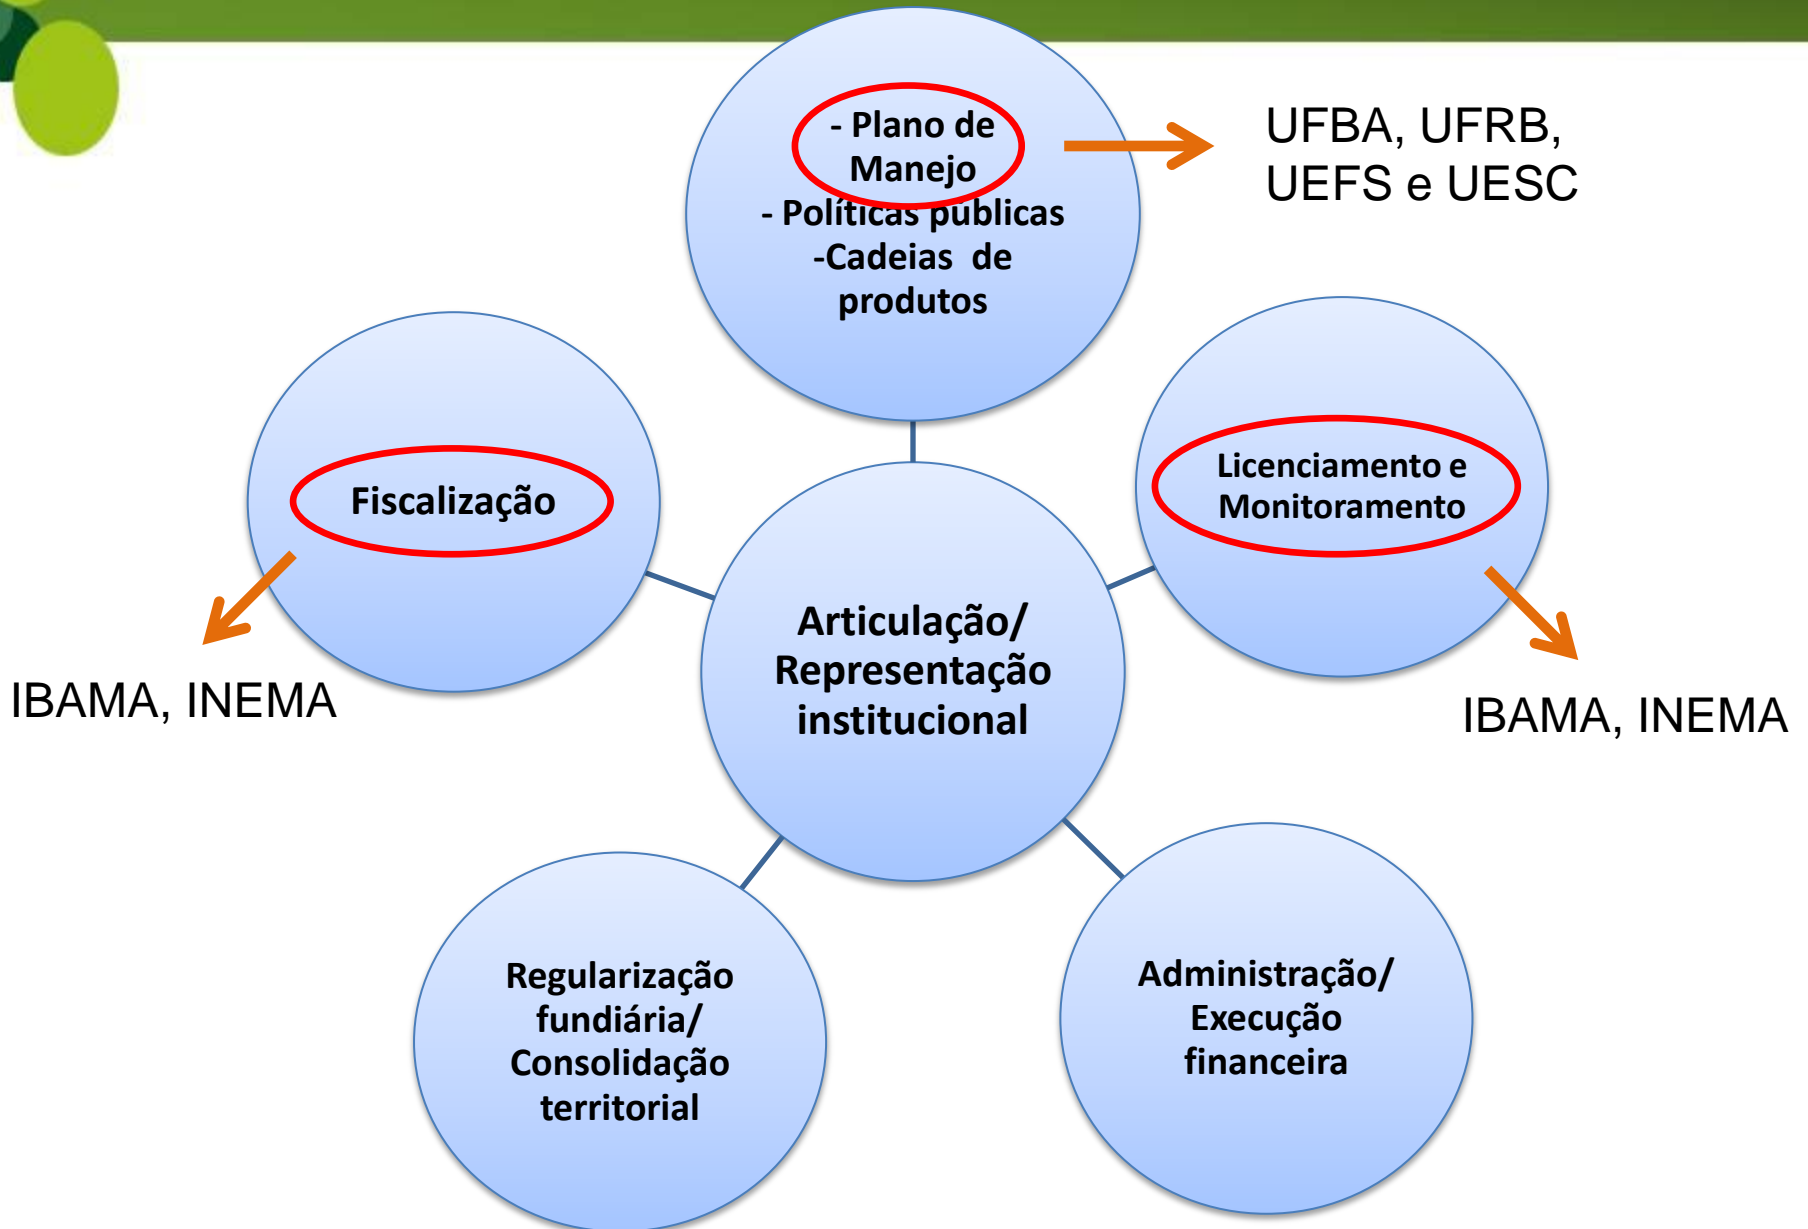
- Plano de Manejo
- Políticas públicas
-Cadeias de produtos

UFBA, UFRB, UEFS e UESC

Fiscalização

IBAMA, INEMA

Articulação/ Representação institucional

Licenciamento e Monitoramento

IBAMA, INEMA

Regularização fundiária/ Consolidação territorial

Administração/ Execução financeira